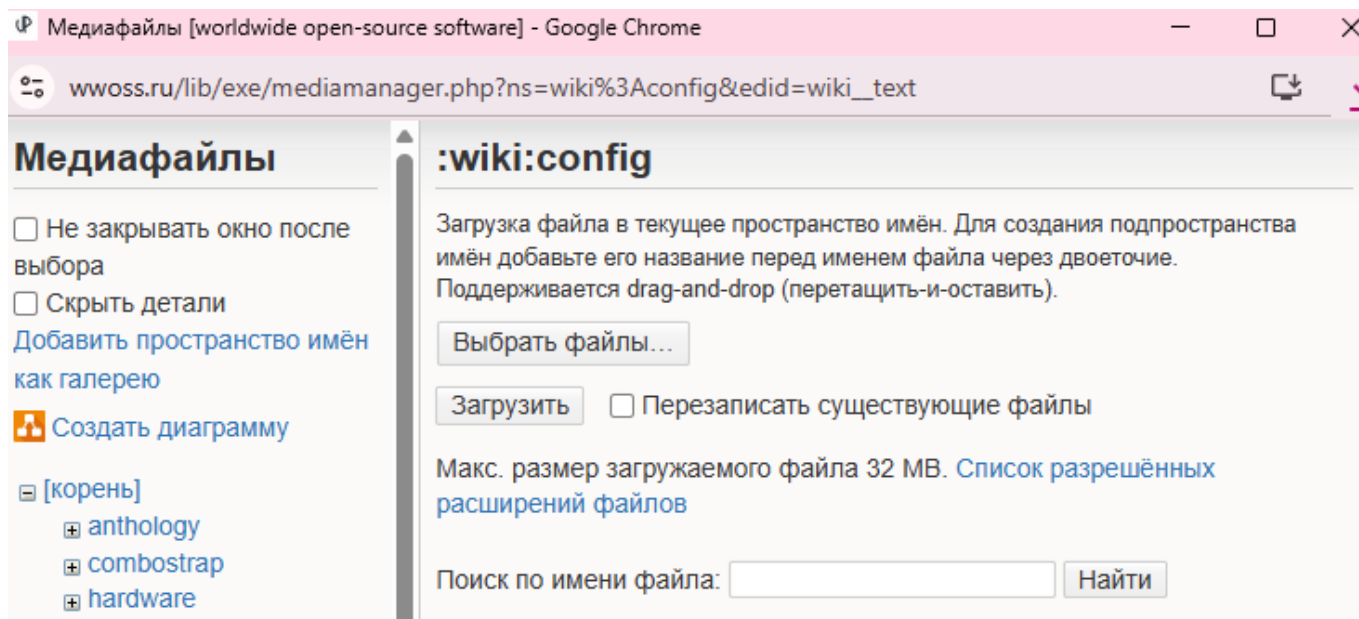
Медиафайлы [worldwide open-source software] - Google Chrome

wwoss.ru/lib/exe/mediamanager.php?ns=wiki%3Aconfig&edid=wiki__text

Медиафайлы

Не закрывать окно после выбора

Скрыть детали

Добавить пространство имён как галерею

Создать диаграмму

[корень]
anthology
combostrap
hardware

:wiki:config

Загрузка файла в текущее пространство имён. Для создания подпространства имён добавьте его название перед именем файла через двоеточие. Поддерживается drag-and-drop (перетащить-и-оставить).

Выбрать файлы...

Загрузить

Перезаписать существующие файлы

Макс. размер загружаемого файла 32 MB. Список разрешённых расширений файлов

Поиск по имени файла:

Найти